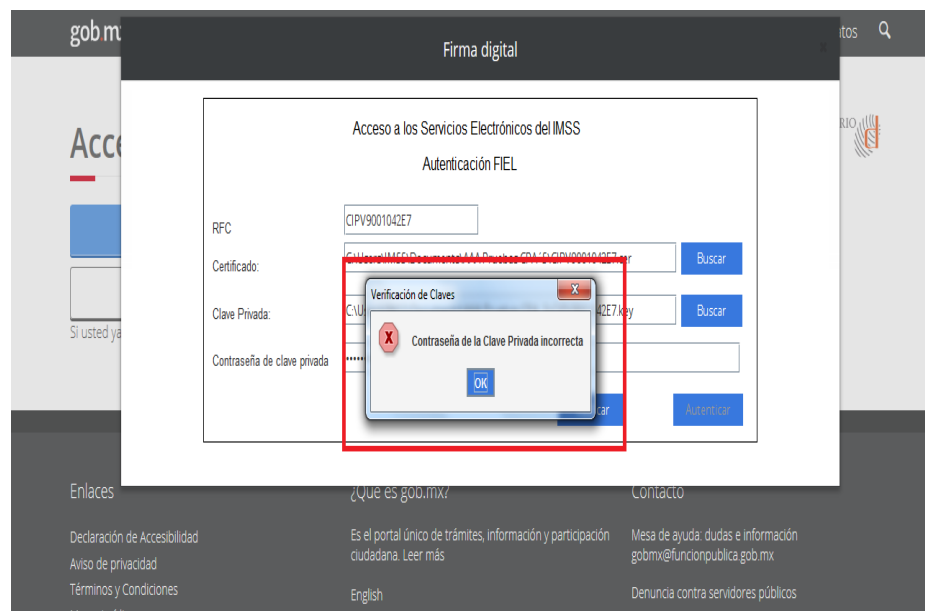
gob.mx

Firma digital

Acce

Acceso a los Servicios Electrónicos del IMSS

Autenticación FIEL

RFC CIPV9001042E7

Certificado: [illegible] Buscar

Clave Privada: C:\U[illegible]42E7.key Buscar

Contraseña de clave privada

Verificación de Claves

Contraseña de la Clave Privada incorrecta

OK

Autenticar

Si usted ya

Enlaces

Declaración de Accesibilidad

Aviso de privacidad

Términos y Condiciones

¿Qué es gob.mx?

Es el portal único de trámites, información y participación ciudadana. Leer más

English

Contacto

Mesa de ayuda: dudas e información gobmx@funcionpublica.gob.mx

Denuncia contra servidores públicos